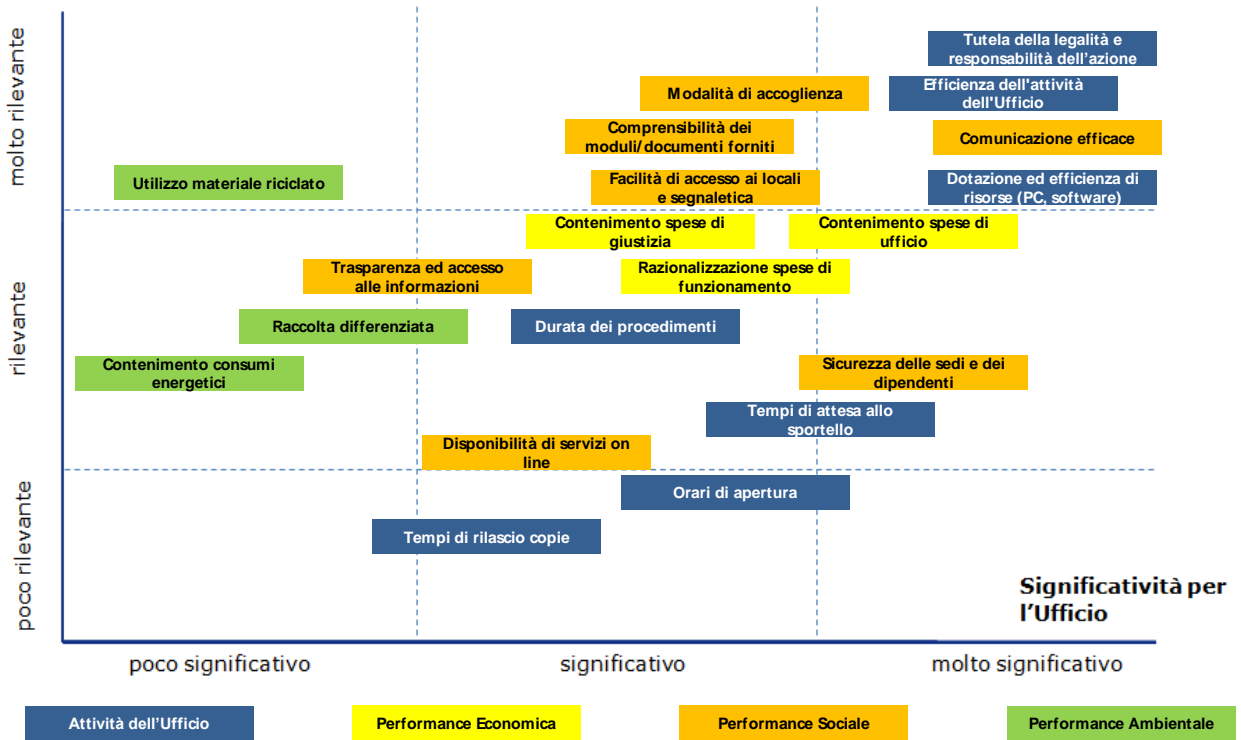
molto rilevante

rilevante

poco rilevante

Tutela della legalità e responsabilità dell'azione

Modalità di accoglienza

Efficienza dell'attività dell'Ufficio

Comprensibilità dei moduli/documenti forniti

Comunicazione efficace

Utilizzo materiale riciclato

Facilità di accesso ai locali e segnaletica

Dotazione ed efficienza di risorse (PC, software)

Contenimento spese di giustizia

Contenimento spese di ufficio

Trasparenza ed accesso alle informazioni

Razionalizzazione spese di funzionamento

Raccolta differenziata

Durata dei procedimenti

Contenimento consumi energetici

Sicurezza delle sedi e dei dipendenti

Tempi di attesa allo sportello

Disponibilità di servizi on line

Orari di apertura

Tempi di rilascio copie

Significatività per l'Ufficio

poco significativo

significativo

molto significativo

Attività dell'Ufficio

Performance Economica

Performance Sociale

Performance Ambientale